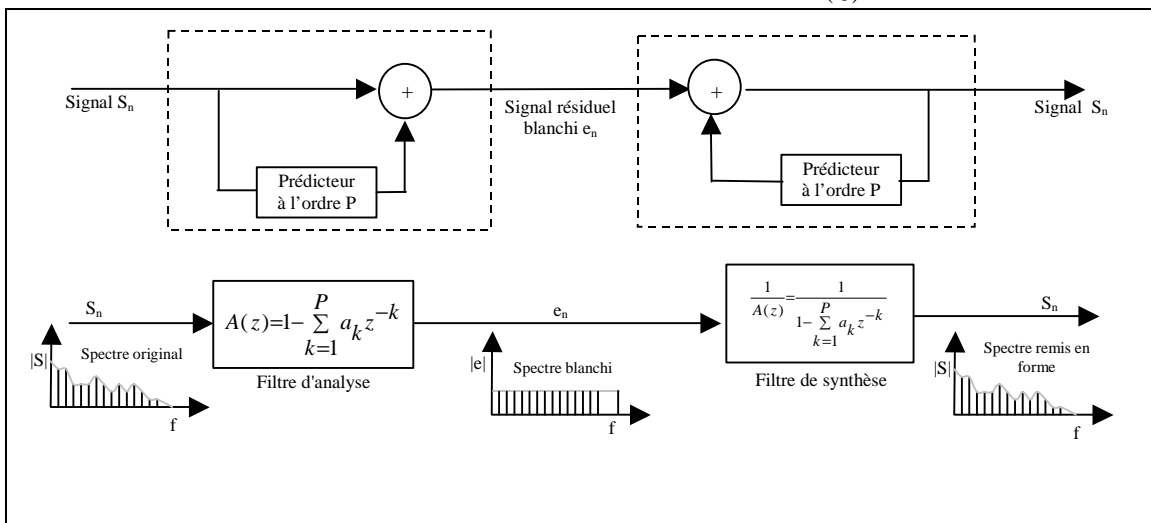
Signal $S_n$

+

Prédicteur à l'ordre P

Signal résiduel blanchi $e_n$

+

Prédicteur à l'ordre P

Signal $S_n$

$S_n$

$A(z)=1-\sum_{k=1}^{P} a_k z^{-k}$

Filtre d'analyse

$e_n$

$\frac{1}{A(z)}=\frac{1}{1-\sum_{k=1}^{P} a_k z^{-k}}$

Filtre de synthèse

$S_n$

|S|

Spectre original

f

|e|

Spectre blanchi

f

|S|

Spectre remis en forme

f